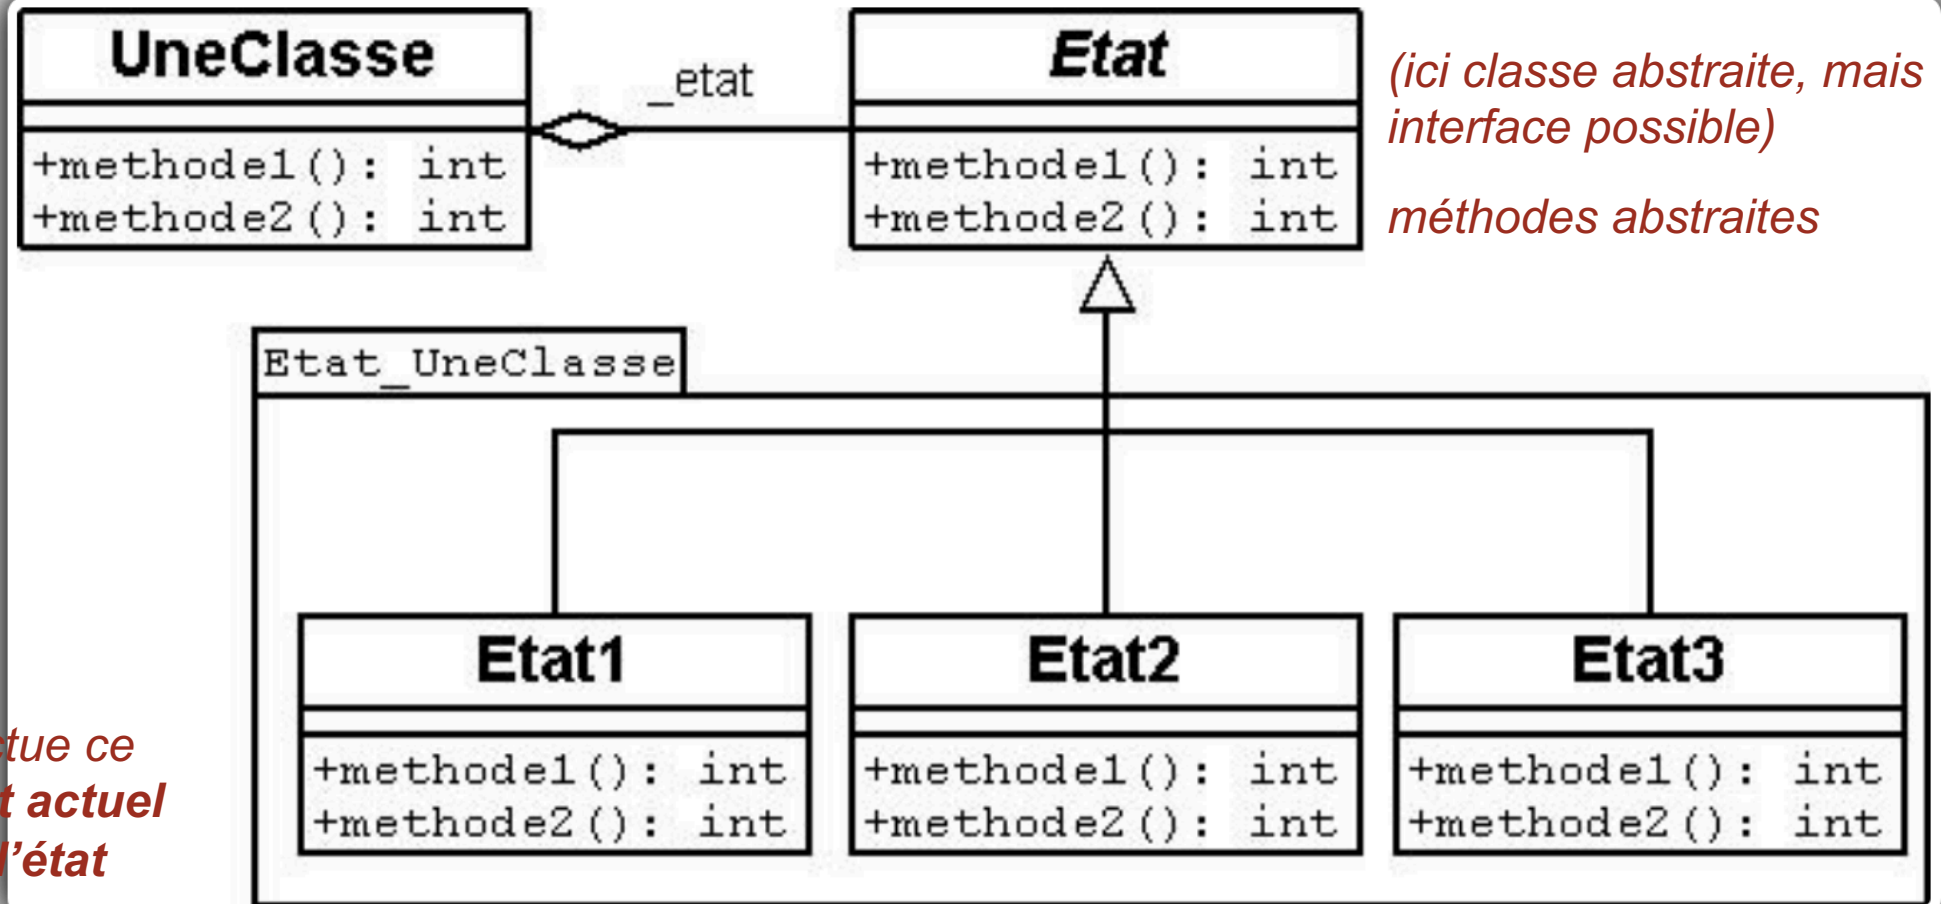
UneClasse
+methode1(): int
+methode2(): int

_etat

Etat
+methode1(): int
+methode2(): int

(ici classe abstraite, mais interface possible)

méthodes abstraites

Etat_UneClasse

Etat1
+methode1(): int
+methode2(): int

Etat2
+methode1(): int
+methode2(): int

Etat3
+methode1(): int
+methode2(): int

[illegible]tue ce
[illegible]t actuel
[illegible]l'état